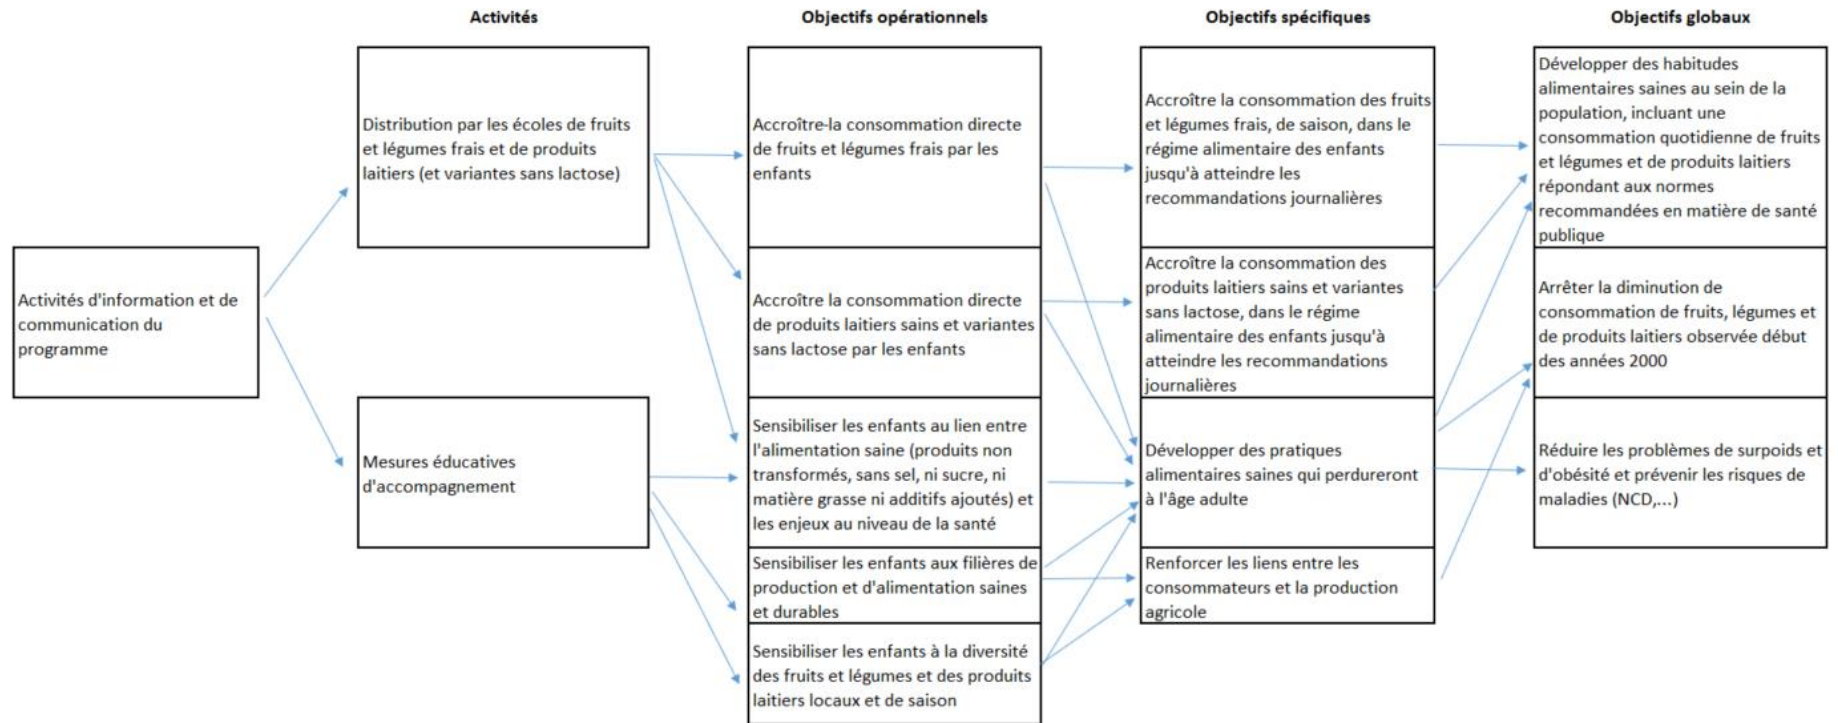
Activités

Objectifs opérationnels

Objectifs spécifiques

Objectifs globaux

Activités d'information et de communication du programme

Distribution par les écoles de fruits et légumes frais et de produits laitiers (et variantes sans lactose)

Mesures éducatives d'accompagnement

Accroître-la consommation directe de fruits et légumes frais par les enfants

Accroître la consommation directe de produits laitiers sains et variantes sans lactose par les enfants

Sensibiliser les enfants au lien entre l'alimentation saine (produits non transformés, sans sel, ni sucre, ni matière grasse ni additifs ajoutés) et les enjeux au niveau de la santé

Sensibiliser les enfants aux filières de production et d'alimentation saines et durables

Sensibiliser les enfants à la diversité des fruits et légumes et des produits laitiers locaux et de saison

Accroître la consommation des fruits et légumes frais, de saison, dans le régime alimentaire des enfants jusqu'à atteindre les recommandations journalières

Accroître la consommation des produits laitiers sains et variantes sans lactose, dans le régime alimentaire des enfants jusqu'à atteindre les recommandations journalières

Développer des pratiques alimentaires saines qui perdureront à l'âge adulte

Renforcer les liens entre les consommateurs et la production agricole

Développer des habitudes alimentaires saines au sein de la population, incluant une consommation quotidienne de fruits et légumes et de produits laitiers répondant aux normes recommandées en matière de santé publique

Arrêter la diminution de consommation de fruits, légumes et de produits laitiers observée début des années 2000

Réduire les problèmes de surpoids et d'obésité et prévenir les risques de maladies (NCD,...)